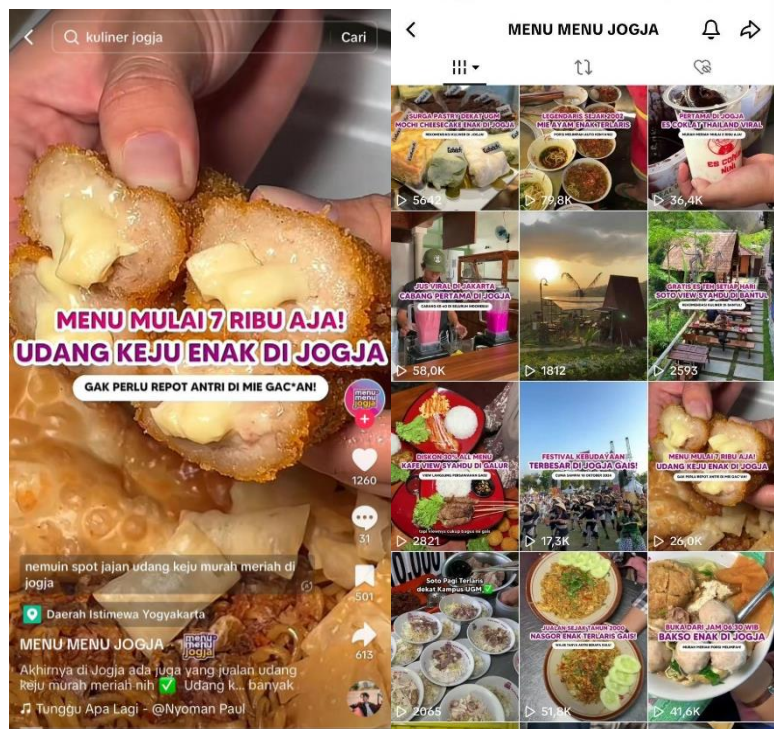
kuliner jogja

Cari

MENU MULAI 7 RIBU AJA!
UDANG KEJU ENAK DI JOGJA

GAK PERLU REPOT ANTRI DI MIE GAC*AN!

menu menu jogja

1260

31

501

613

nemuin spot jajan udang keju murah meriah di jogja

Daerah Istimewa Yogyakarta

MENU MENU JOGJA

Akhirnya di Jogja ada juga yang jualan udang keju murah meriah nih ✅ Udang k... banyak

Tunggu Apa Lagi - @Nyoman Paul

MENU MENU JOGJA

SURGA PASTRY DEKAT UGM
MOCHI CHEESECAKE ENAK DI JOGJA

56,2K

LEGENDARIS SEJAK 2007
MIE AYAM ENAK TERLARIS

79,8K

PERTAMA DI JOGJA
ES COKLAT THAILAND VIRAL

36,4K

JUS VIRAL DI JAKARTA
CABANG PERTAMA DI JOGJA

58,0K

1812

GRATIS ES TEH SETIAP HARI
SOTO VIEW SYAHDU DI BANTUL

2593

DISKON 30% ALL MENU
KAFE VIEW SYAHDU DI GALUR

2821

FESTIVAL KEBUDAYAAN
TERBESAR DI JOGJA GAIS!

17,3K

MENU MULAI 7 RIBU AJA!
UDANG KEJU ENAK DI JOGJA

26,0K

Soto Pagi Terlaris dekat Kampus UGM

2065

JUALAN SEJAK TAHUN 2000
NASGOR ENAK TERLARIS GAIS!

51,6K

BUKA DARI JAM 06.30 WIB
BAKSO ENAK DI JOGJA

41,6K